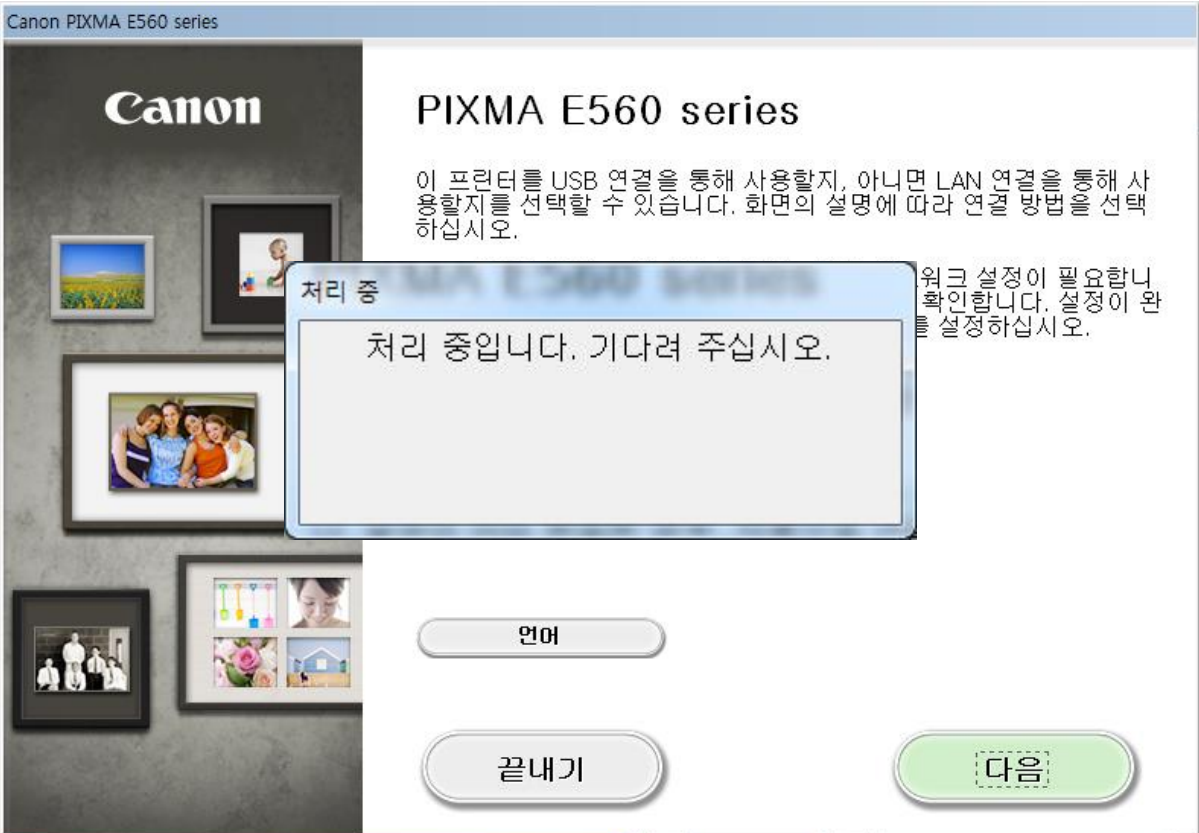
Canon PIXMA E560 series

Canon

PIXMA E560 series

이 프린터를 USB 연결을 통해 사용할지, 아니면 LAN 연결을 통해 사용할지를 선택할 수 있습니다. 화면의 설명에 따라 연결 방법을 선택하십시오.

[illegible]워크 설정이 필요합니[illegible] 확인합니다. 설정이 완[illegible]를 설정하십시오.

처리 중

처리 중입니다. 기다려 주십시오.

언어

끝내기

다음